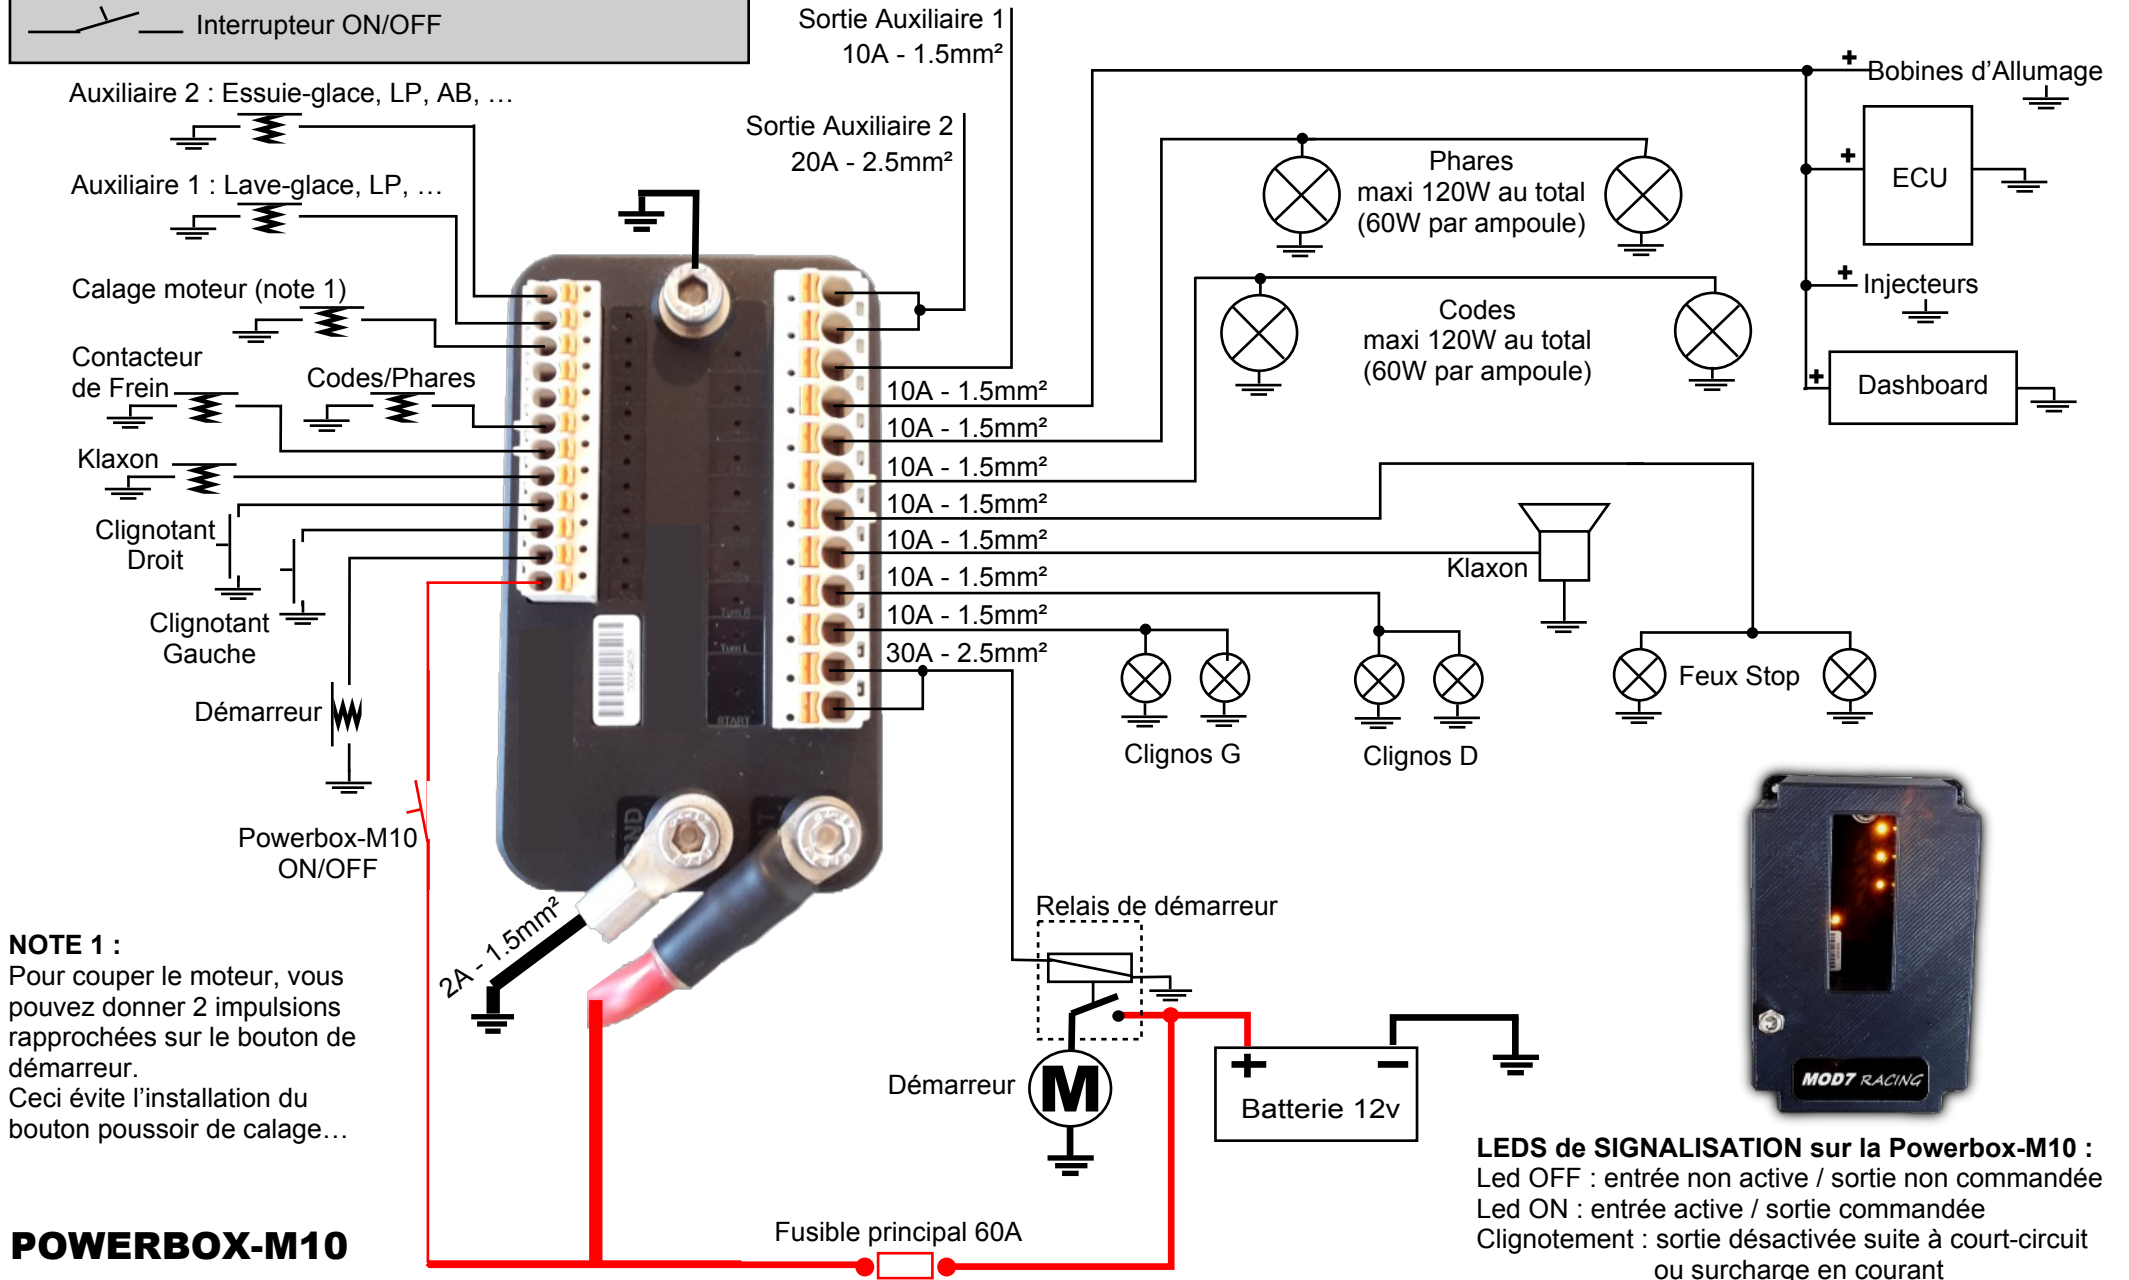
Interrupteur ON/OFF

Sortie Auxiliaire 1
10A - 1.5mm²

Auxiliaire 2 : Essuie-glace, LP, AB, …

Sortie Auxiliaire 2
20A - 2.5mm²

Auxiliaire 1 : Lave-glace, LP, …

Bobines d'Allumage

Phares
maxi 120W au total
(60W par ampoule)

ECU

Calage moteur (note 1)

Injecteurs

Codes
maxi 120W au total
(60W par ampoule)

Contacteur de Frein

Codes/Phares

Dashboard

10A - 1.5mm²
10A - 1.5mm²
10A - 1.5mm²
10A - 1.5mm²
10A - 1.5mm²
10A - 1.5mm²
10A - 1.5mm²
30A - 2.5mm²

Klaxon

Clignotant Droit

Klaxon

Clignotant Gauche

Feux Stop

Démarreur

Clignos G

Clignos D

Powerbox-M10 ON/OFF

Relais de démarreur

2A - 1.5mm²

NOTE 1 :
Pour couper le moteur, vous pouvez donner 2 impulsions rapprochées sur le bouton de démarreur.
Ceci évite l'installation du bouton poussoir de calage…

Démarreur

M

+ −
Batterie 12v

MOD7 RACING

LEDS de SIGNALISATION sur la Powerbox-M10 :
Led OFF : entrée non active / sortie non commandée
Led ON : entrée active / sortie commandée
Clignotement : sortie désactivée suite à court-circuit ou surcharge en courant

POWERBOX-M10

Fusible principal 60A